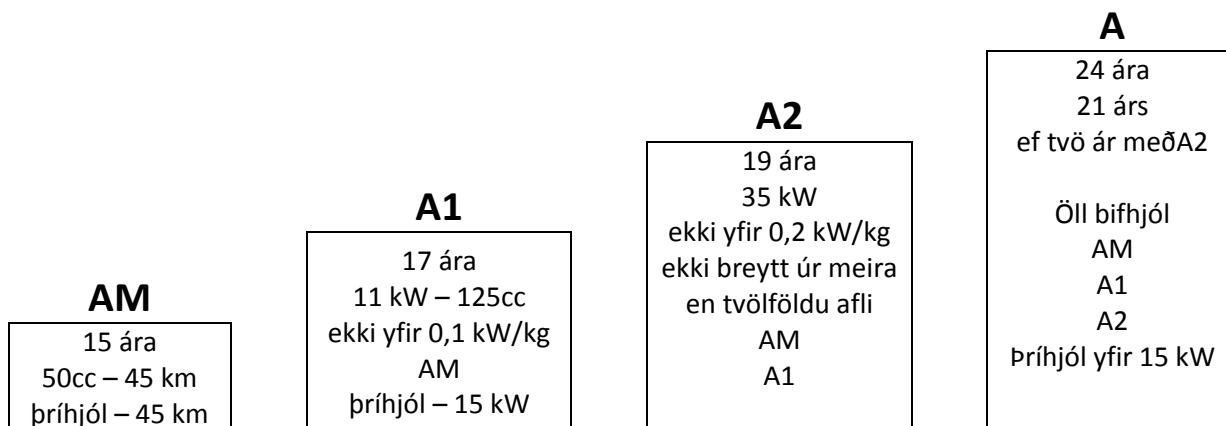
AM
15 ára
50cc – 45 km
þríhjól – 45 km

A1
17 ára
11 kW – 125cc
ekki yfir 0,1 kW/kg
AM
þríhjól – 15 kW

A2
19 ára
35 kW
ekki yfir 0,2 kW/kg
ekki breytt úr meira en tvölföldu afli
AM
A1

A
24 ára
21 árs
ef tvö ár meðA2

Öll bifhjól
AM
A1
A2
Þríhjól yfir 15 kW